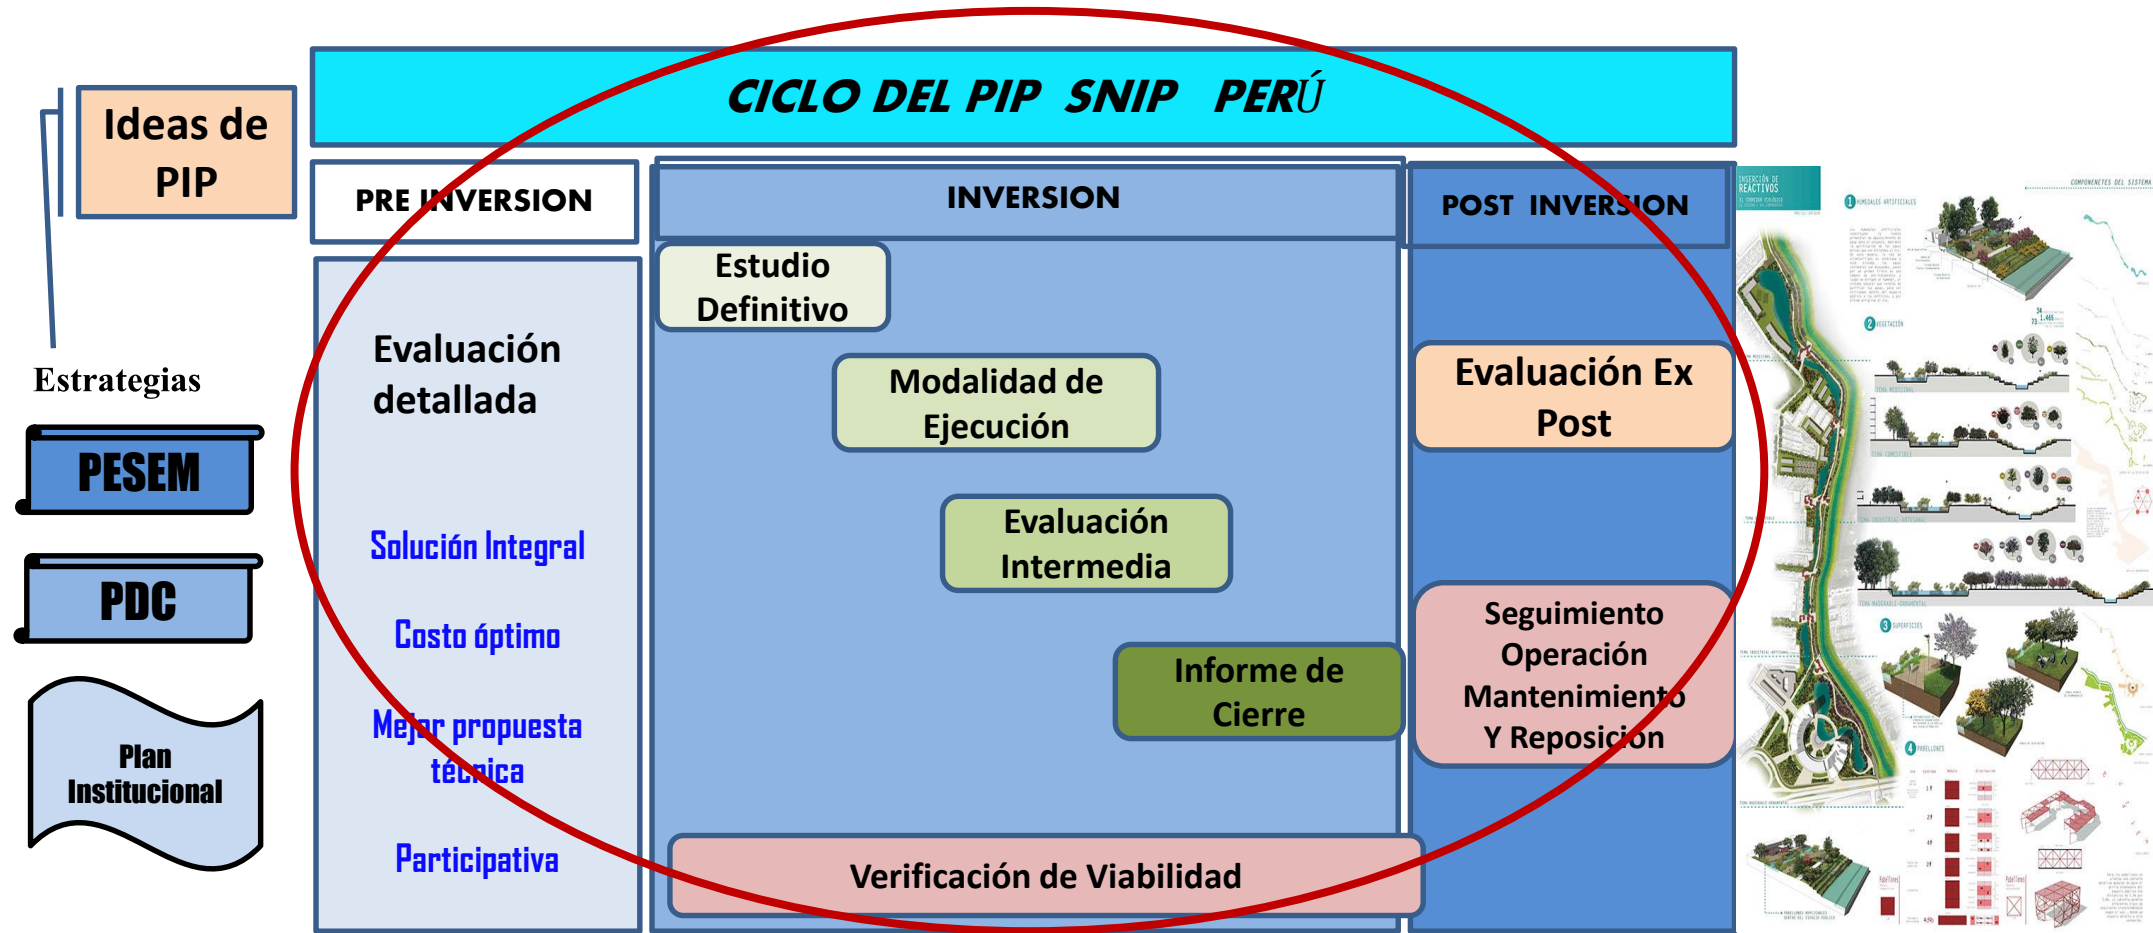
Ideas de PIP

Estrategias

PESEM

PDC

Plan Institucional

CICLO DEL PIP SNIP PERÚ

PRE INVERSION

Evaluación detallada

Solución Integral

Costo óptimo

Mejor propuesta técnica

Participativa

INVERSION

Estudio Definitivo

Modalidad de Ejecución

Evaluación Intermedia

Informe de Cierre

Verificación de Viabilidad

POST INVERSION

Evaluación Ex Post

Seguimiento Operación Mantenimiento Y Reposición